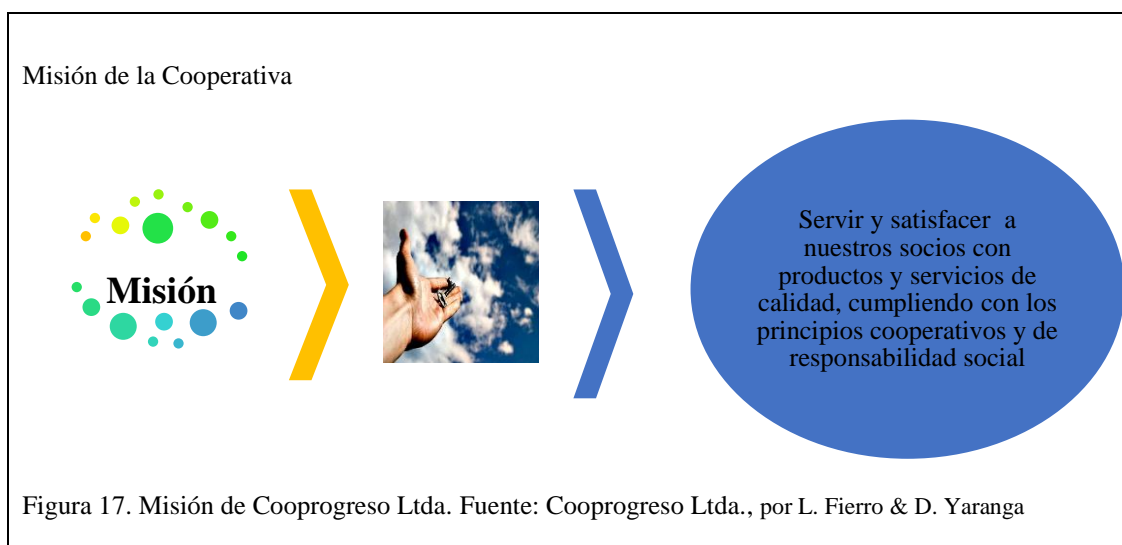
Misión de la Cooperativa

Misión

Servir y satisfacer a nuestros socios con productos y servicios de calidad, cumpliendo con los principios cooperativos y de responsabilidad social

Figura 17. Misión de Cooprogreso Ltda. Fuente: Cooprogreso Ltda., por L. Fierro & D. Yaranga